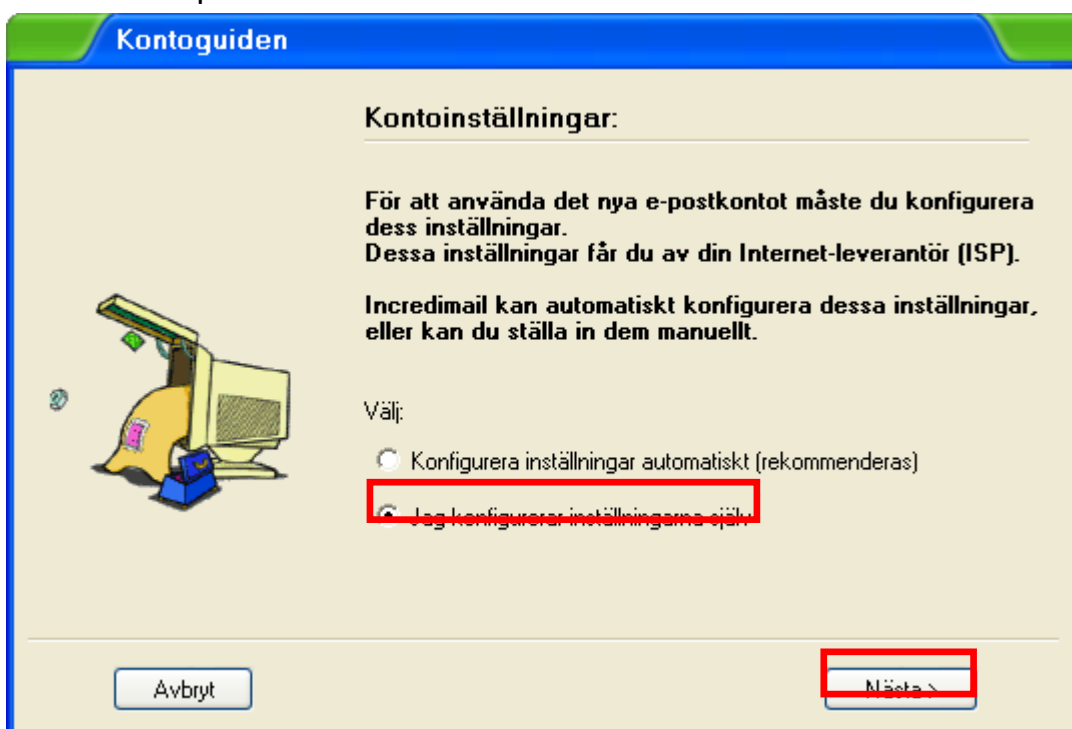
Kontoguiden

Kontoinställningar:

För att använda det nya e-postkontot måste du konfigurera dess inställningar.
Dessa inställningar får du av din Internet-leverantör (ISP).

Incredimail kan automatiskt konfigurera dessa inställningar, eller kan du ställa in dem manuellt.

Välj:

Konfigurera inställningar automatiskt (rekommenderas)

Jag konfigurerar inställningarna själv

Avbryt

Nästa >